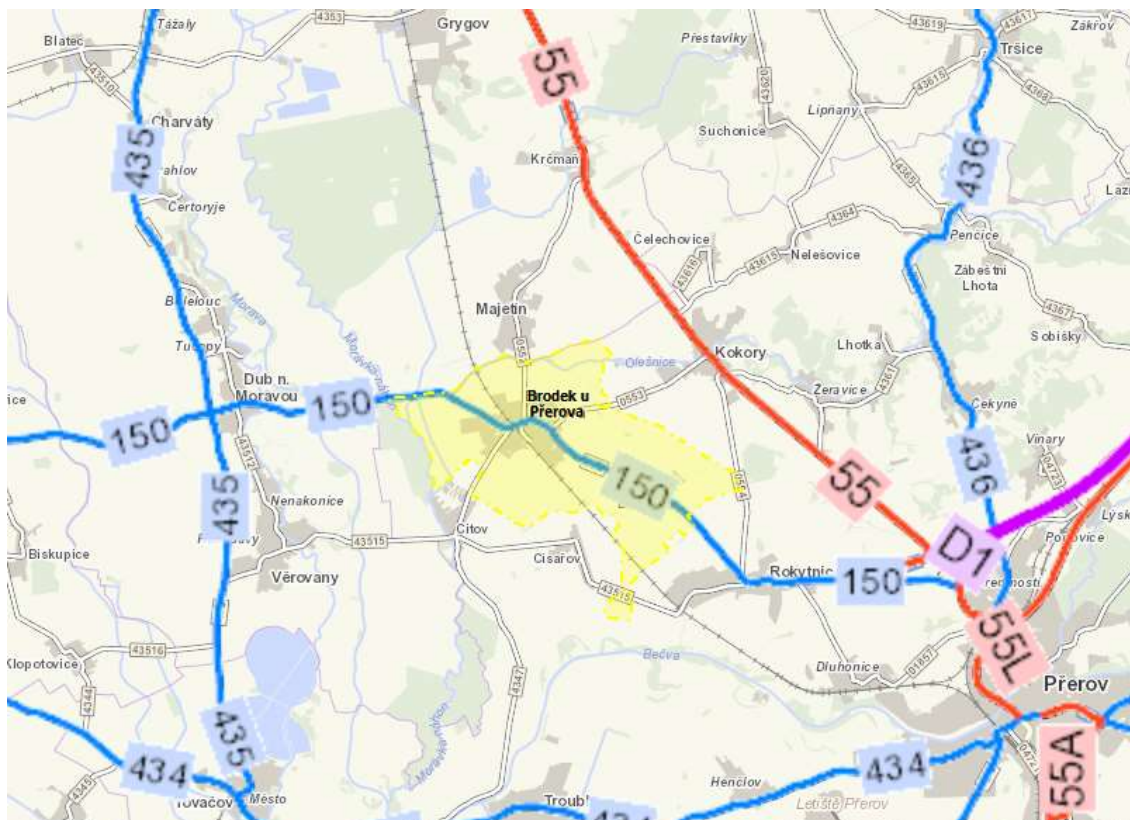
Blatec
Tážaly
4353
Grygov
55
Přestavlky
43619
4361
Zákřov
Tršice
43510
Charváty
435
ahlov
Čertoryje
Krčman
43620
Suchonice
Lipňany
43615
4368
436
Laz
4365
4364
Čelechovice
43616
43615
Nelešovice
Penčice
Záběstní Lhota
Bolelouc
Morava
Tupoy
Majetín
0554
Kokory
Lhotka
4367
Sobíšky
Olešnice
Dub n. Moravou
150
Brodek u Přerova
0553
Žeravice
4361
ice
Cekyně
150
43512
150
55
436
Vinary
4372
435
Nenakonice
4354
Citov
D1
Lysk
Biskupice
43515
Císařov
Rokytnic
150
Poř ovice
Věrovany
43515
remost
55L
43516
Bečva
Dluhonice
0185
Klopotovice
Přerov
4344
435
4347
434
Henclov
434
55A
Tovačov
Město
Troub
Letiště Přerov
4345
434